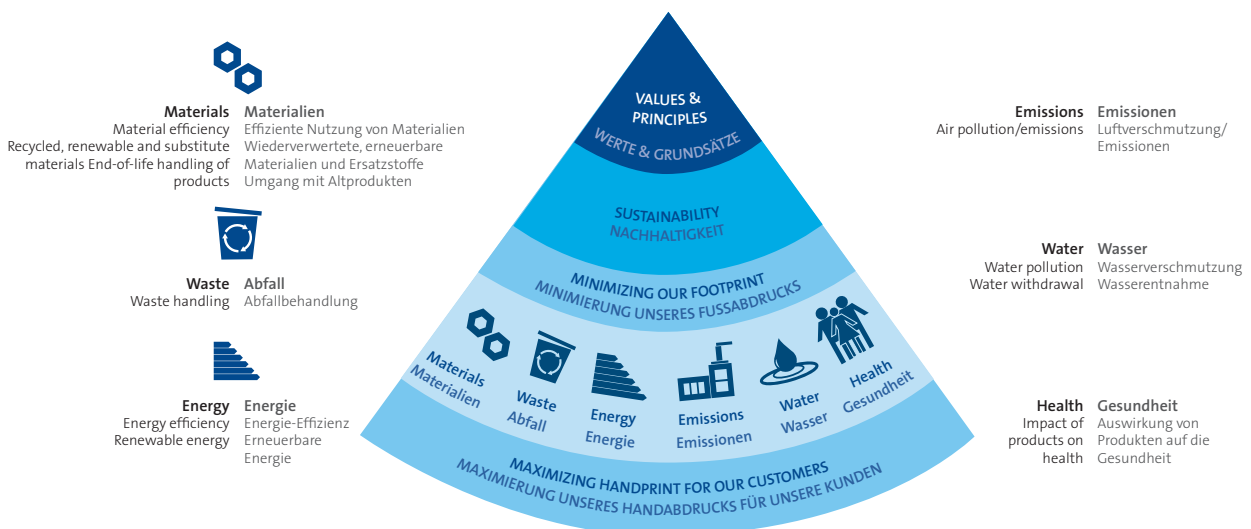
Materials
Material efficiency
Recycled, renewable and substitute materials End-of-life handling of products

Materialien
Effiziente Nutzung von Materialien
Wiederverwertete, erneuerbare Materialien und Ersatzstoffe
Umgang mit Altprodukten

Waste
Waste handling

Abfall
Abfallbehandlung

Energy
Energy efficiency
Renewable energy

Energie
Energie-Effizienz
Erneuerbare Energie

VALUES & PRINCIPLES
WERTE & GRUNDSÄTZE

SUSTAINABILITY
NACHHALTIGKEIT

MINIMIZING OUR FOOTPRINT
MINIMIERUNG UNSERES FUSSABDRUCKS

Materials
Materialien

Waste
Abfall

Energy
Energie

Emissions
Emissionen

Water
Wasser

Health
Gesundheit

MAXIMIZING HANDPRINT FOR OUR CUSTOMERS
MAXIMIERUNG UNSERES HANDABDRUCKS FÜR UNSERE KUNDEN

Emissions
Air pollution/emissions

Emissionen
Luftverschmutzung/ Emissionen

Water
Water pollution
Water withdrawal

Wasser
Wasserverschmutzung
Wasserentnahme

Health
Impact of products on health

Gesundheit
Auswirkung von Produkten auf die Gesundheit